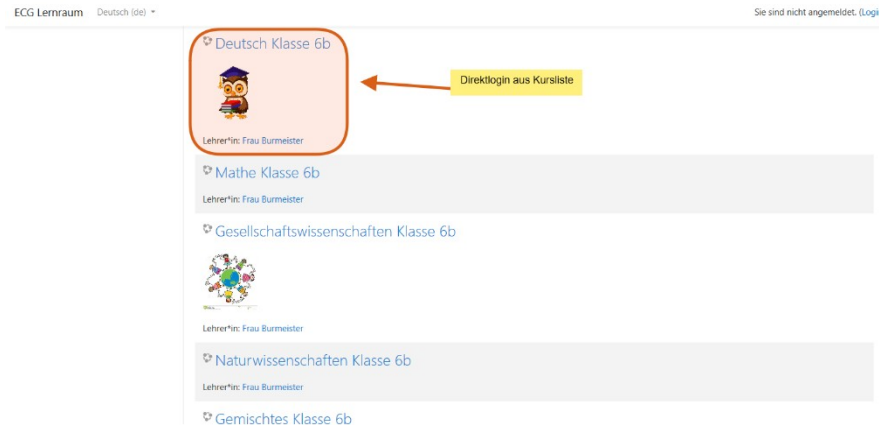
ECG Lernraum Deutsch (de)

Sie sind nicht angemeldet. (Logi

Deutsch Klasse 6b

Direktlogin aus Kursliste

Lehrer*in: Frau Burmeister

Mathe Klasse 6b

Lehrer*in: Frau Burmeister

Gesellschaftswissenschaften Klasse 6b

Lehrer*in: Frau Burmeister

Naturwissenschaften Klasse 6b

Lehrer*in: Frau Burmeister

Gemischtes Klasse 6b